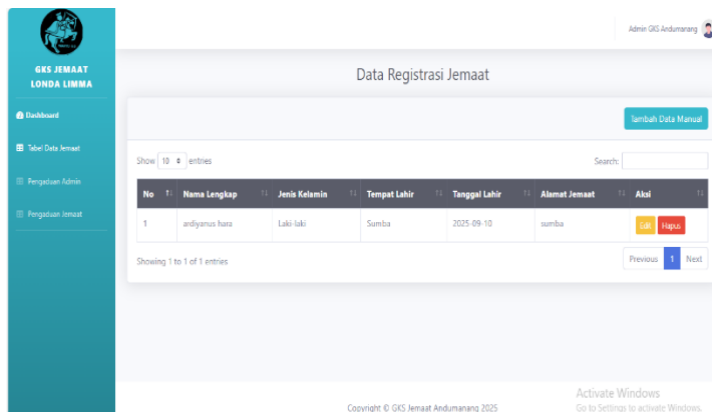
GKS JEMAAT LONDA LIMMA

Dashboard

Tabel Data Jemaat

Pengaduan Admin

Pengaduan Jemaat

Admin GKS Andumanang

Data Registrasi Jemaat

Tambah Data Manual

Show 10 entries

Search:

| No | Nama Lengkap | Jenis Kelamin | Tempat Lahir | Tanggal Lahir | Alamat Jemaat | Aksi |
|---|---|---|---|---|---|---|
| 1 | ardiyanus hara | Laki-laki | Sumba | 2025-09-10 | sumba | Edit Hapus |

Showing 1 to 1 of 1 entries

Previous 1 Next

Activate Windows
Go to Settings to activate Windows.

Copyright © GKS Jemaat Andumanang 2025